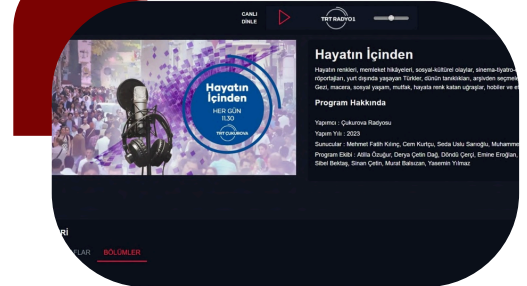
CANLI DİNLE

TRT RADYO1

Hayatın İçinden
HER GÜN
11.30
TRT ÇUKUROVA

Hayatın İçinden

Hayatın renkleri, memleket hikâyeleri, sosyal-kültürel olaylar, sinema-tiyatro-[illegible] röportajları, yurt dışında yaşayan Türkler, dünün tanıklıkları, arşivden seçmele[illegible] Gezi, macera, sosyal yaşam, mutfak, hayata renk katan uğraşlar, hobiler ve e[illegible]

Program Hakkında

Yapımcı : Çukurova Radyosu
Yapım Yılı : 2023
Sunucular : Mehmet Fatih Kılınç, Cem Kurtçu, Seda Uslu Sarıoğlu, Muhamme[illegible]
Program Ekibi : Atilla Özuğur, Derya Çetin Dağ, Döndü Çerçi, Emine Eroğlan, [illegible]
Sibel Bektaş, Sinan Çetin, Murat Babuzan, Yasemin Yılmaz

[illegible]Rİ

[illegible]FLAR BÖLÜMLER